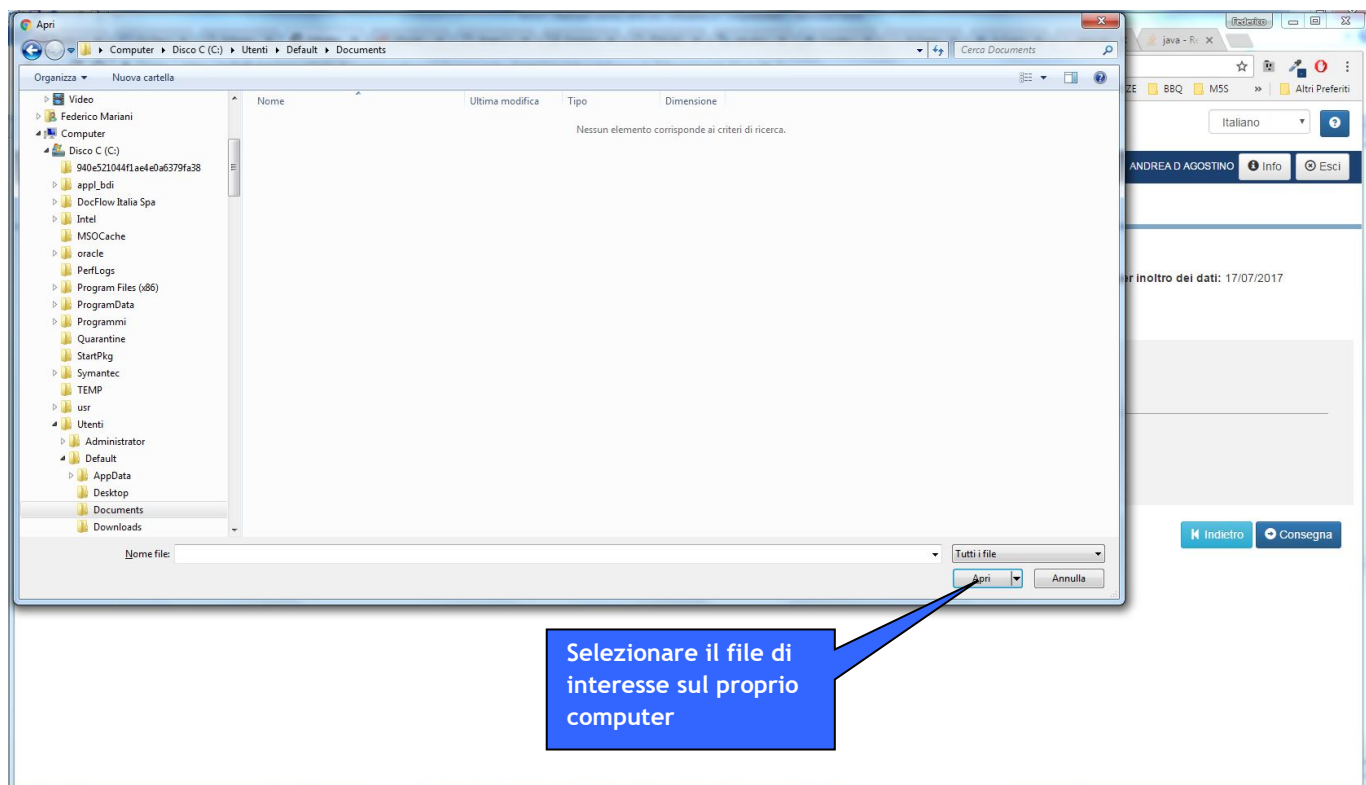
Apri

Computer ▸ Disco C (C:) ▸ Utenti ▸ Default ▸ Documents

Cerca Documents

Organizza ▾ Nuova cartella

Video
Federico Mariani
Computer
Disco C (C:)
940e521044f1ae4e0a6379fa38
appl_bdi
DocFlow Italia Spa
Intel
MSOCache
oracle
PerfLogs
Program Files (x86)
ProgramData
Programmi
Quarantine
StartPkg
Symantec
TEMP
usr
Utenti
Administrator
Default
AppData
Desktop
Documents
Downloads

| Nome | Ultima modifica | Tipo | Dimensione |
|---|---|---|---|

Nessun elemento corrisponde ai criteri di ricerca.

Nome file:

Tutti i file

Apri

Annulla

Federico

java - R

ZE BBQ M5S » Altri Preferiti

Italiano

ANDREA D AGOSTINO Info Esci

r inoltro dei dati: 17/07/2017

Indietro Consegna

Selezionare il file di interesse sul proprio computer